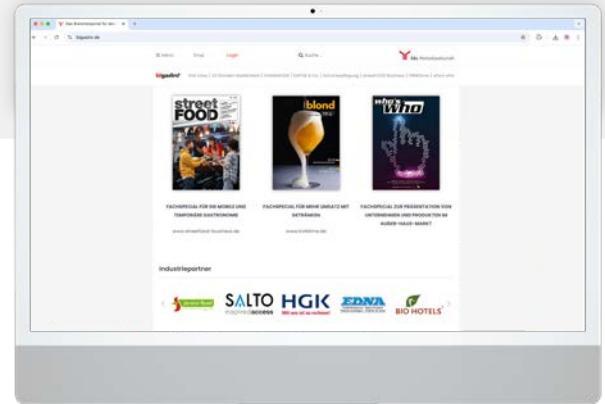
bigastro.de

Menü Email Login Suche

bigastro

street FOOD

blond

who's who

FACHSPECIAL FÜR DIE MOBILE UND TEMPORÄRE GASTRONOMIE

FACHSPECIAL FÜR MEHR UMSATZ MIT GETRÄNKEN

FACHSPECIAL ZUR PRÄSENTATION VON UNTERNEHMEN UND PRODUKTEN IM AUSSER-HAUS-MARKT

www.streetfood-business.de

www.blond.de

Industriepartner

SALTO inspired access

HGK

EDNA

BIO HOTELS